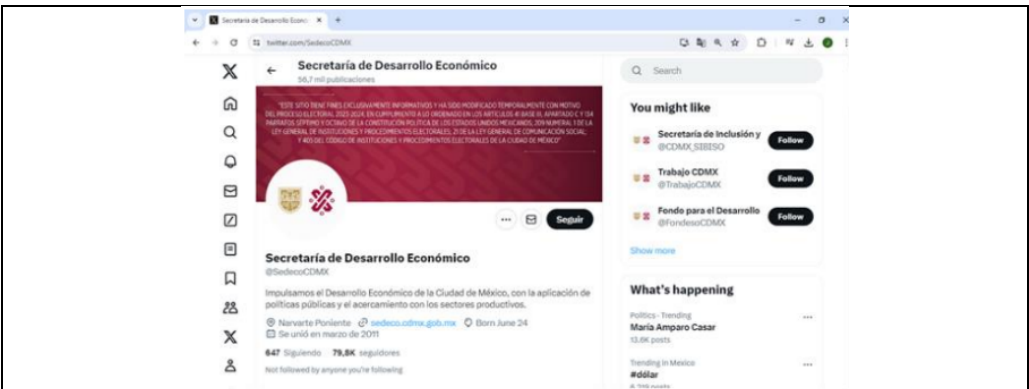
Secretaría de Desarrollo Económ ×   +

twitter.com/SedecoCDMX

Secretaría de Desarrollo Económico
56,7 mil publicaciones

"ESTE SITIO TIENE FINES EXCLUSIVAMENTE INFORMATIVOS Y HA SIDO MODIFICADO TEMPORALMENTE CON MOTIVO DEL PROCESO ELECTORAL 2023-2024, EN CUMPLIMIENTO A LO ORDENADO EN LOS ARTÍCULOS 41 BASE III, APARTADO C Y 134 PÁRRAFOS SÉPTIMO Y OCTAVO DE LA CONSTITUCIÓN POLÍTICA DE LOS ESTADOS UNIDOS MEXICANOS, 209 NUMERAL 1 DE LA LEY GENERAL DE INSTITUCIONES Y PROCEDIMIENTOS ELECTORALES, 21 DE LA LEY GENERAL DE COMUNICACIÓN SOCIAL, Y 405 DEL CÓDIGO DE INSTITUCIONES Y PROCEDIMIENTOS ELECTORALES DE LA CIUDAD DE MÉXICO"

Seguir

Secretaría de Desarrollo Económico
@SedecoCDMX

Impulsamos el Desarrollo Económico de la Ciudad de México, con la aplicación de políticas públicas y el acercamiento con los sectores productivos.

Narvarte Poniente   sedeco.cdmx.gob.mx   Born June 24
Se unió en marzo de 2011

647 Siguiendo   79,8K seguidores

Not followed by anyone you're following

Search

You might like

Secretaría de Inclusión y
@CDMX_SIBISO
Follow

Trabajo CDMX
@TrabajoCDMX
Follow

Fondo para el Desarrollo
@FondesoCDMX
Follow

Show more

What's happening

Politics · Trending
María Amparo Casar
13,8K posts

Trending in Mexico
#dólar
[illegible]